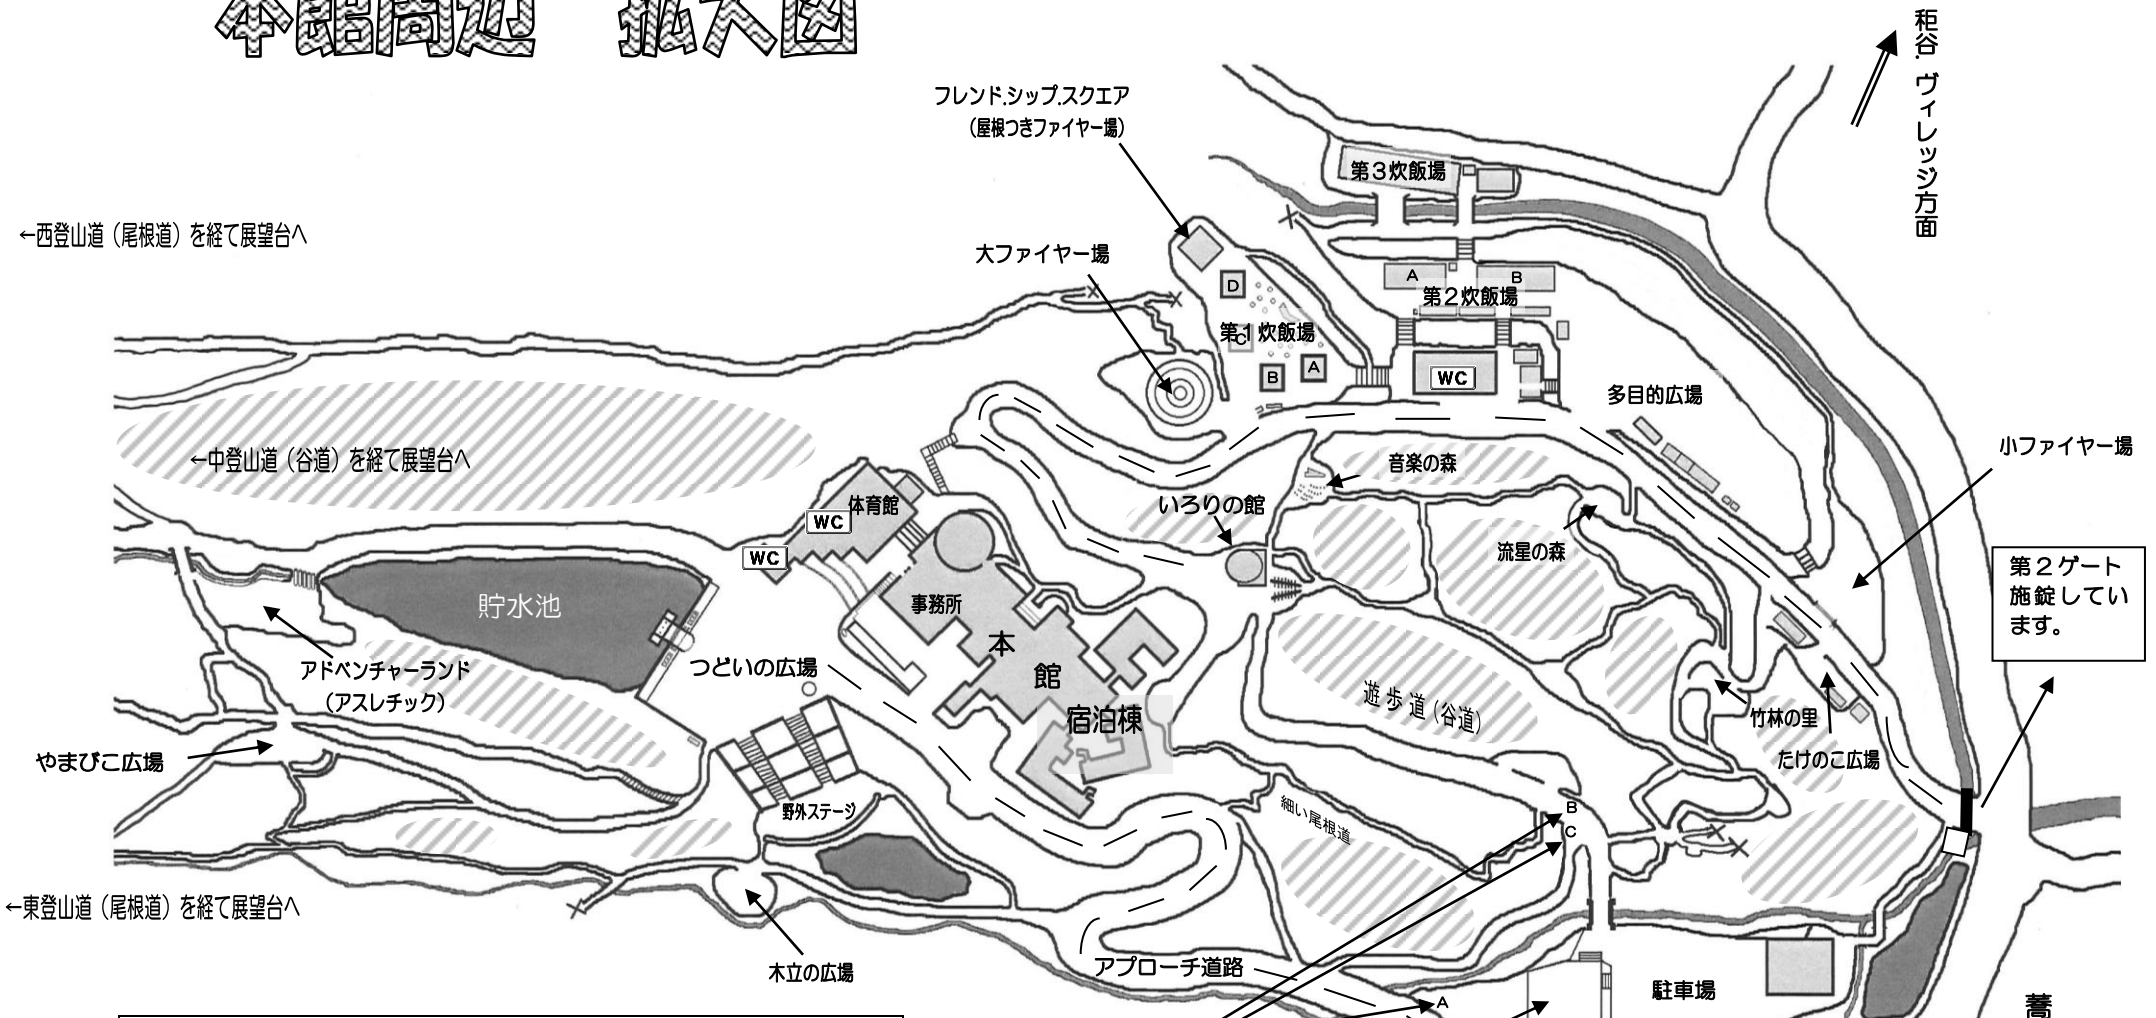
本館周辺　拡大図

フレンド.シップ.スクエア
（屋根つきファイヤー場）

稲谷.ヴィレッジ方面

第３炊飯場

←西登山道（尾根道）を経て展望台へ

大ファイヤー場

D

A　B
第２炊飯場

第1炊飯場
C

B　A

WC

多目的広場

←中登山道（谷道）を経て展望台へ

音楽の森

小ファイヤー場

いろりの館

体育館
WC

流星の森

WC

貯水池

事務所

第２ゲート施錠しています。

本

館

アドベンチャーランド
（アスレチック）

つどいの広場

宿泊棟

遊歩道（谷道）

竹林の里

たけのこ広場

やまびこ広場

野外ステージ

細い尾根道

B
C

←東登山道（尾根道）を経て展望台へ

木立の広場

アプローチ道路

A

駐車場

蕎